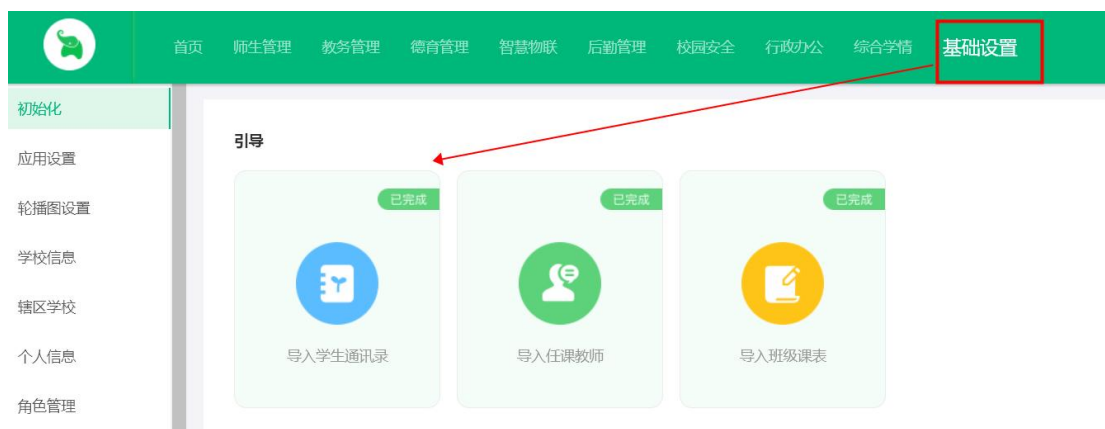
首页 师生管理 教务管理 德育管理 智慧物联 后勤管理 校园安全 行政办公 综合学情 基础设置

初始化
应用设置
轮播图设置
学校信息
辖区学校
个人信息
角色管理

引导

已完成
导入学生通讯录

已完成
导入任课教师

已完成
导入班级课表